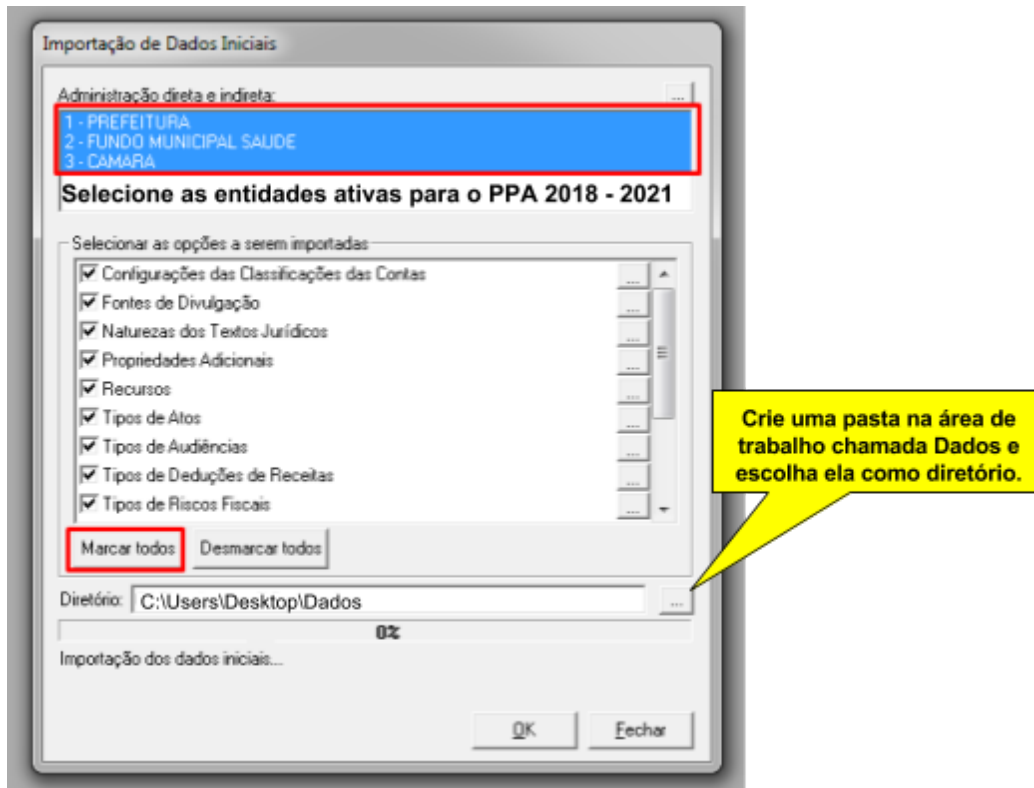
Importação de Dados Iniciais

Administração direta e indireta:
...
1 - PREFEITURA
2 - FUNDO MUNICIPAL SAUDE
3 - CAMARA

Selecione as entidades ativas para o PPA 2018 - 2021

Selecionar as opções a serem importadas

☑ Configurações das Classificações das Contas ...
☑ Fontes de Divulgação ...
☑ Naturezas dos Textos Jurídicos ...
☑ Propriedades Adicionais ...
☑ Recursos ...
☑ Tipos de Atos ...
☑ Tipos de Audiências ...
☑ Tipos de Deduções de Receitas ...
☑ Tipos de Riscos Fiscais ...

Marcar todos
Desmarcar todos

Crie uma pasta na área de trabalho chamada Dados e escolha ela como diretório.

Diretório: C:\Users\Desktop\Dados ...

0%

Importação dos dados iniciais...

OK
Fechar